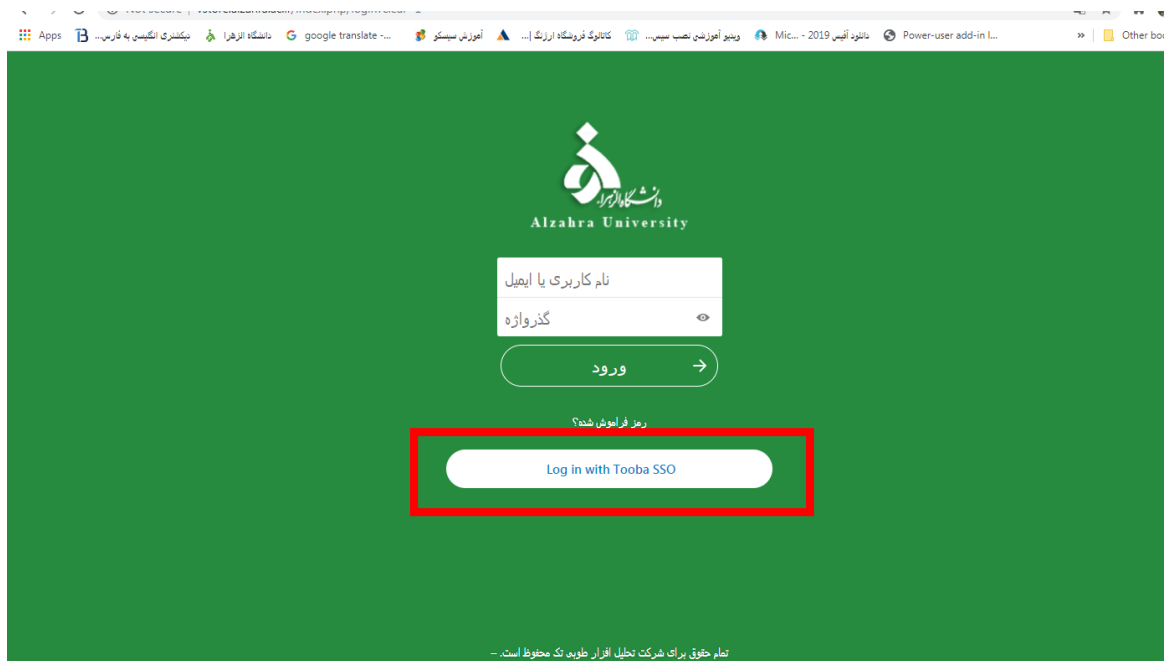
Apps
دیکشنری انگلیسی به فارس...
دانشگاه الزهرا
google translate -...
آموزش سیسکو
کاتالوگ فروشگاه ارزنگ |...
ویدیو آموزشی نصب سیس...
دانلود آفیس 2019 - ...Mic
Power-user add-in l...
»
Other bo

دانشگاه الزهرا
Alzahra University

نام کاربری یا ایمیل
گذرواژه
ورود

رمز فراموش شده؟

Log in with Tooba SSO

تمام حقوق برای شرکت تحلیل افزار طوبی تک محفوظ است. -